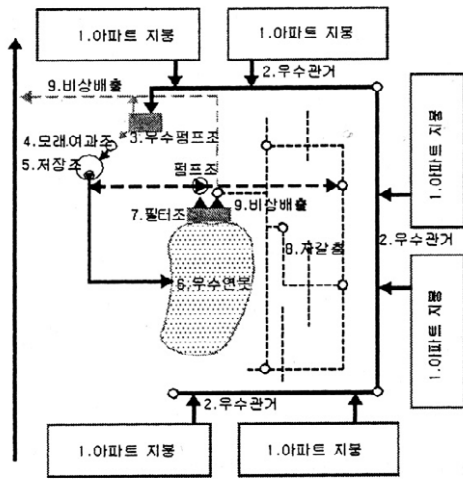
1.아파트 지붕

1.아파트 지붕

9.비상배출

2.우수관거

3.우수펌프조

4.모래여과조

5.저장조

펌프조

7.필터조

9.비상배출

8.저갈정

6.우수연못

1.아파트 지붕

2.우수관거

1.아파트 지붕

2.우수관거

1.아파트 지붕

1.아파트 지붕